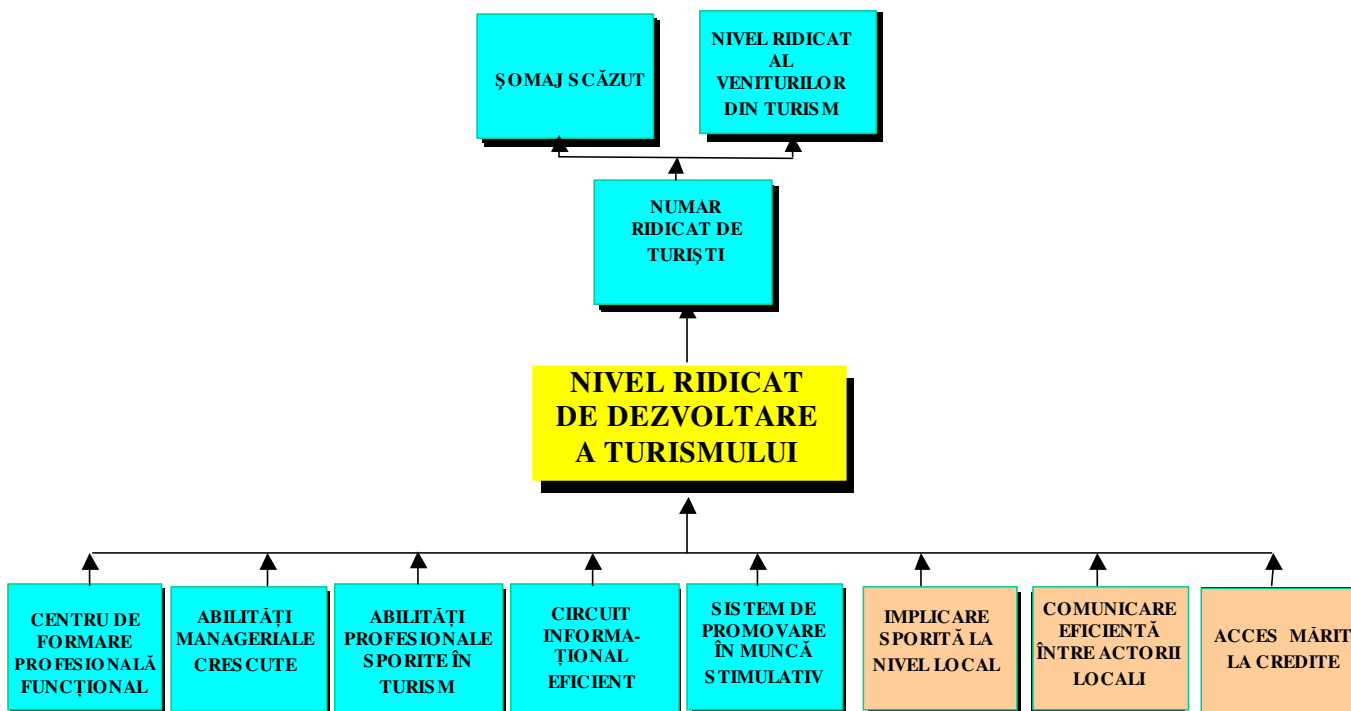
ŞOMAJ SCĂZUT

NIVEL RIDICAT AL VENITURILOR DIN TURISM

NUMAR RIDICAT DE TURIŞTI

NIVEL RIDICAT DE DEZVOLTARE A TURISMULUI

CENTRU DE FORMARE PROFESIONALĂ FUNCȚIONAL

ABILITĂȚI MANAGERIALE CRESCUTE

ABILITĂȚI PROFESIONALE SPORITE ÎN TURISM

CIRCUIT INFORMAȚIONAL EFICIENT

SISTEM DE PROMOVARE ÎN MUNCĂ STIMULATIV

IMPLICARE SPORITĂ LA NIVEL LOCAL

COMUNICARE EFICIENTĂ ÎNTRE ACTORII LOCALI

ACCES MĂRIT LA CREDITE